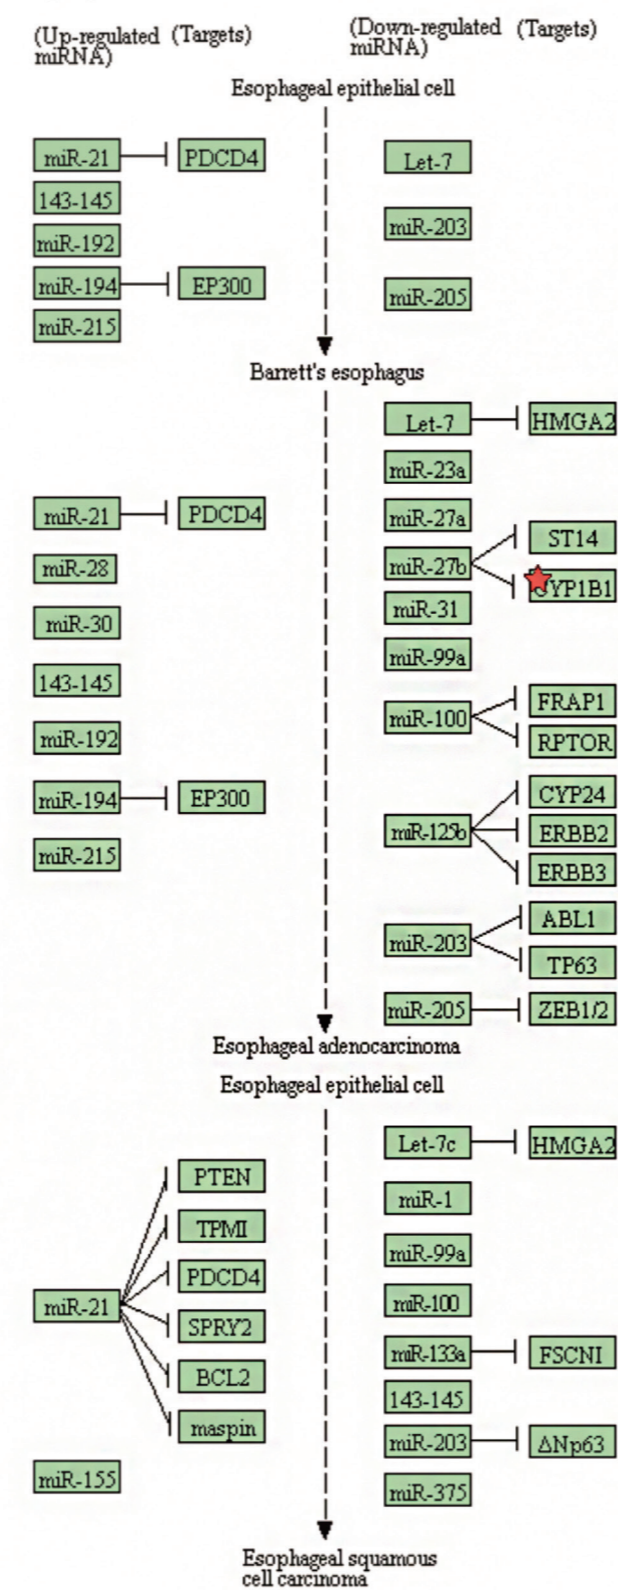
(Up-regulated miRNA) (Targets)

(Down-regulated miRNA) (Targets)

Esophageal epithelial cell

miR-21 PDCD4
143-145
miR-192
miR-194 EP300
miR-215

Let-7
miR-203
miR-205

Barrett's esophagus

miR-21 PDCD4
miR-28
miR-30
143-145
miR-192
miR-194 EP300
miR-215

Let-7 HMGA2
miR-23a
miR-27a
miR-27b ST14 CYP1B1
miR-31
miR-99a
miR-100 FRAP1 RPTOR
miR-125b CYP24 ERBB2 ERBB3
miR-203 ABL1 TP63
miR-205 ZEB1/2

Esophageal adenocarcinoma

Esophageal epithelial cell

miR-21 PTEN TPMI PDCD4 SPRY2 BCL2 maspin
miR-155

Let-7c HMGA2
miR-1
miR-99a
miR-100
miR-133a FSCNI
143-145
miR-203 ΔNp63
miR-375

Esophageal squamous cell carcinoma